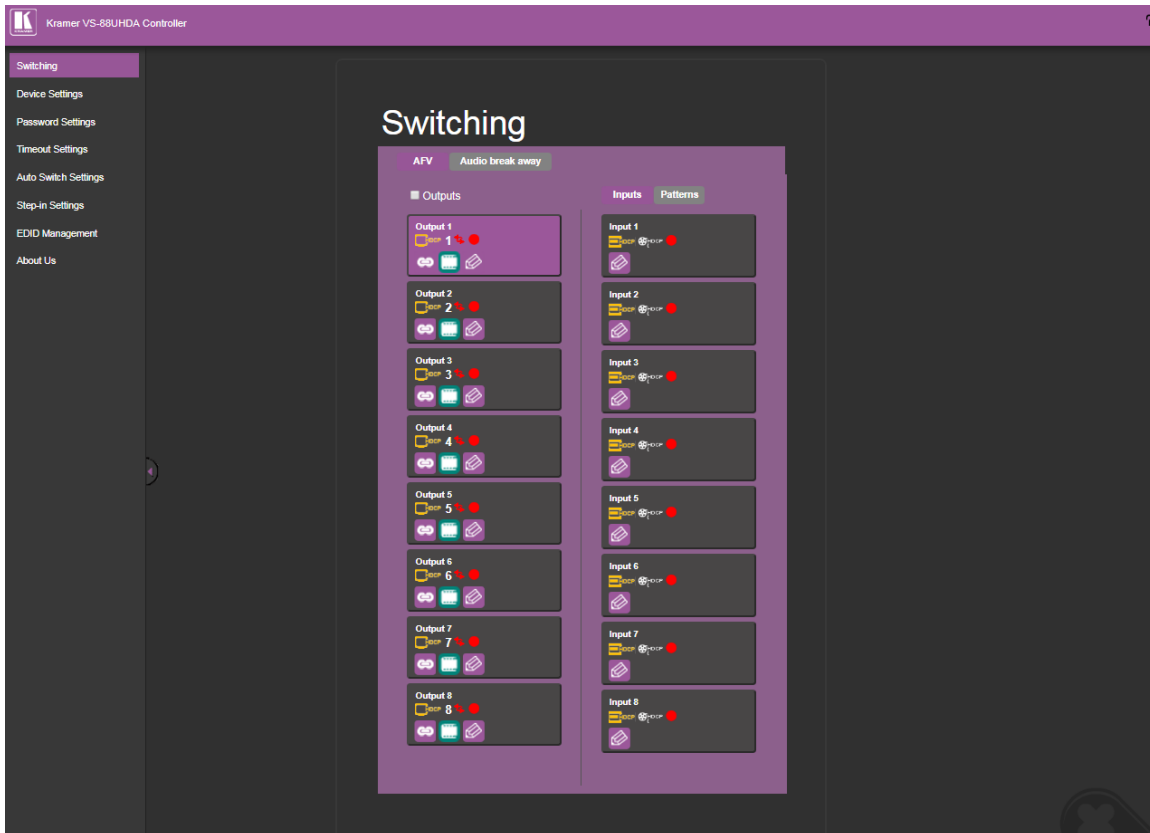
Kramer VS-88UHDA Controller

Switching
Device Settings
Password Settings
Timeout Settings
Auto Switch Settings
Step-in Settings
EDID Management
About Us

Switching

AFV Audio break away

Outputs

Output 1
HDCP 1
Output 2
HDCP 2
Output 3
HDCP 3
Output 4
HDCP 4
Output 5
HDCP 5
Output 6
HDCP 6
Output 7
HDCP 7
Output 8
HDCP 8

Inputs Patterns

Input 1
HDCP HDCP
Input 2
HDCP HDCP
Input 3
HDCP HDCP
Input 4
HDCP HDCP
Input 5
HDCP HDCP
Input 6
HDCP HDCP
Input 7
HDCP HDCP
Input 8
HDCP HDCP